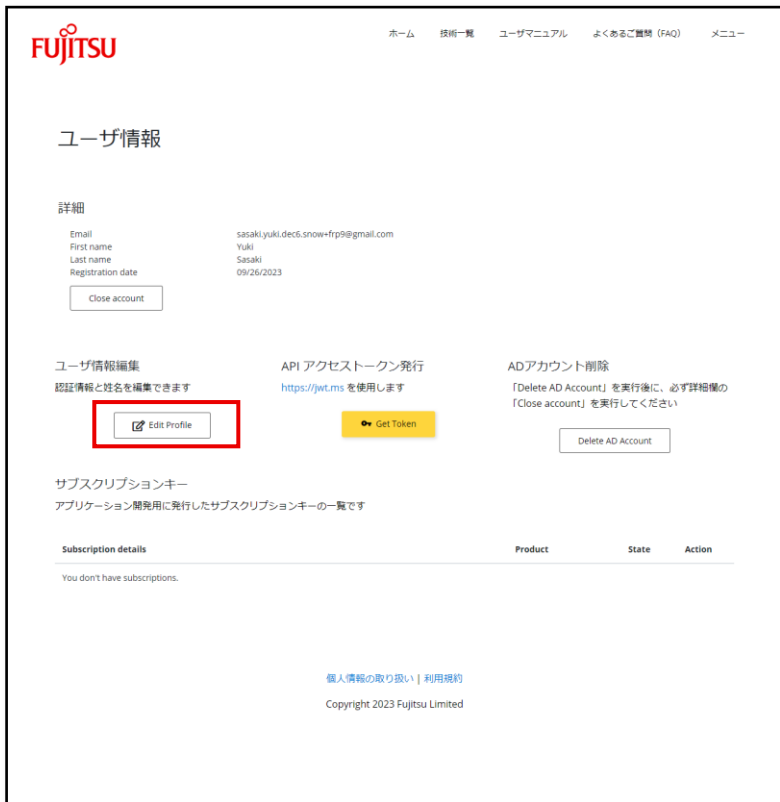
FUJITSU

ホーム 技術一覧 ユーザマニュアル よくあるご質問（FAQ） メニュー

ユーザ情報

詳細

| | |
|---|---|
| Email | sasaki.yuki.dec6.snow+frp9@gmail.com |
| First name | Yuki |
| Last name | Sasaki |
| Registration date | 09/26/2023 |

Close account

ユーザ情報編集
認証情報と姓名を編集できます

Edit Profile

API アクセストークン発行
https://jwt.ms を使用します

Get Token

ADアカウント削除
「Delete AD Account」を実行後に、必ず詳細欄の「Close account」を実行してください

Delete AD Account

サブスクリプションキー
アプリケーション開発用に発行したサブスクリプションキーの一覧です

| Subscription details | Product | State | Action |
|---|---|---|---|
| You don't have subscriptions. | | | |

個人情報の取り扱い | 利用規約

Copyright 2023 Fujitsu Limited